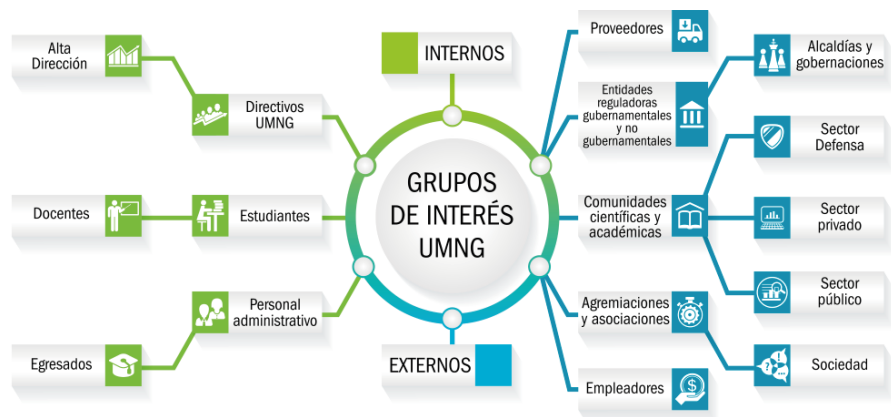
INTERNOS

GRUPOS DE INTERÉS UMNG

EXTERNOS

Alta Dirección

Directivos UMNG

Docentes

Estudiantes

Personal administrativo

Egresados

Proveedores

Entidades reguladoras gubernamentales y no gubernamentales

Alcaldías y gobernaciones

Sector Defensa

Comunidades científicas y académicas

Sector privado

Sector público

Agremiaciones y asociaciones

Sociedad

Empleadores